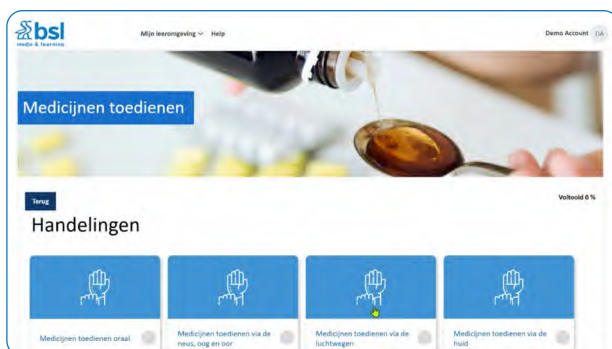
bsl
media & learning

Mijn leeromgeving Help

Demo Account DA

Medicijnen toedienen

Terug

Voltooid 0 %

Handelingen

Medicijnen toedienen oraal

Medicijnen toedienen via de neus, oog en oor

Medicijnen toedienen via de luchtwegen

Medicijnen toedienen via de huid